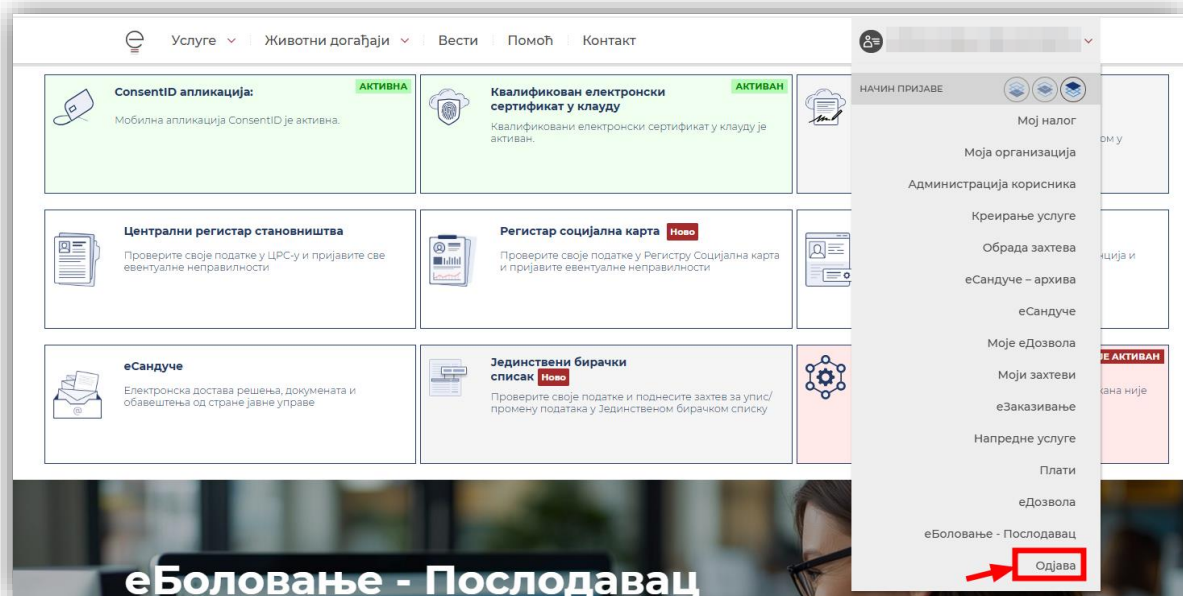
Услуге Животни догађаји Вести Помоћ Контакт

ConsentID апликација: АКТИВНА
Мобилна апликација ConsentID је активна.

Квалификован електронски сертификат у клауду АКТИВАН
Квалификовани електронски сертификат у клауду је активан.

ом у

Централни регистар становништва
Проверите своје податке у ЦРС-у и пријавите све евентуалне неправилности

Регистар социјална карта Ново
Проверите своје податке у Регистру Социјална карта и пријавите евентуалне неправилности

нција и

еСандуче
Електронска достава решења, докумената и обавештења од стране јавне управе

Јединствени бирачки списак Ново
Проверите своје податке и поднесите захтев за упис/промену података у Јединственом бирачком списку

ЈЕ АКТИВАН
кана није

НАЧИН ПРИЈАВЕ
Мој налог
Моја организација
Администрација корисника
Креирање услуге
Обрада захтева
еСандуче – архива
еСандуче
Моје еДозвола
Моји захтеви
еЗаказивање
Напредне услуге
Плати
еДозвола
еБоловање - Послодавац
Одјава

еБоловање - Послодавац